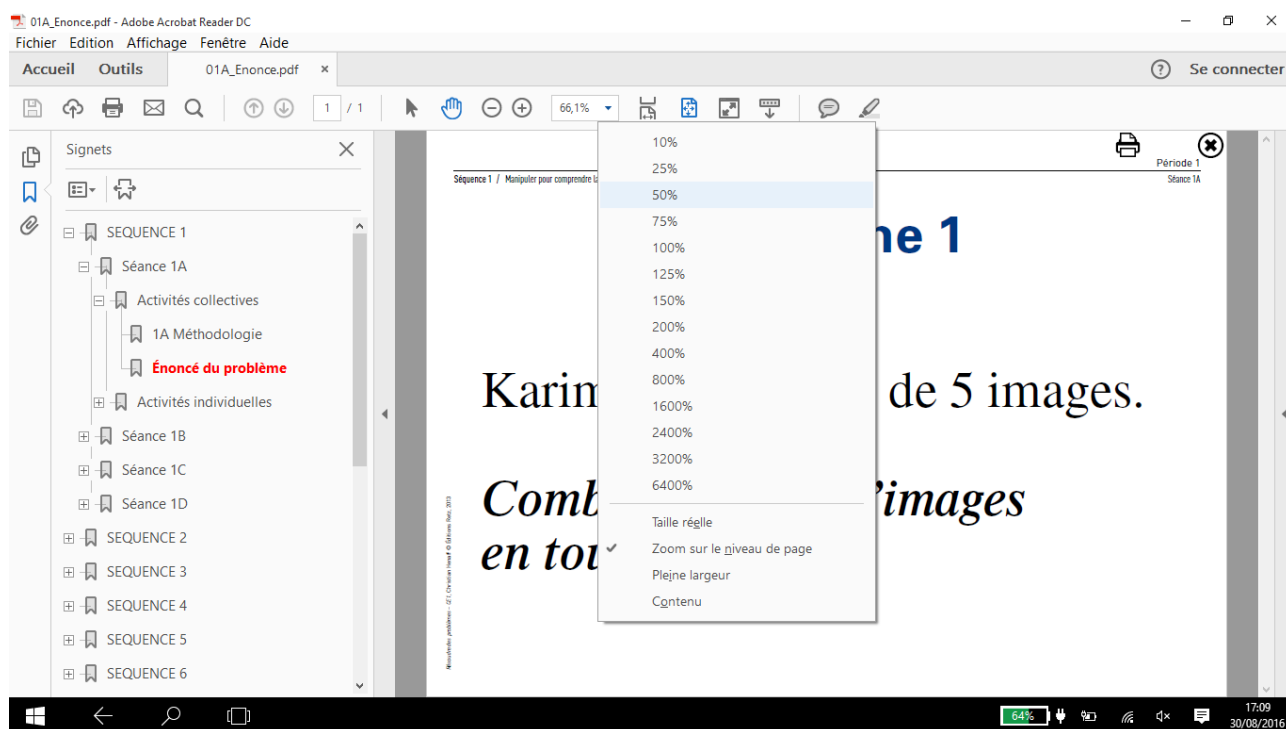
01A_Enonce.pdf - Adobe Acrobat Reader DC

Fichier Edition Affichage Fenêtre Aide

Accueil Outils 01A_Enonce.pdf ×

Se connecter

1 / 1

66,1%

Signets

SEQUENCE 1
Séance 1A
Activités collectives
1A Méthodologie
Énoncé du problème
Activités individuelles
Séance 1B
Séance 1C
Séance 1D
SEQUENCE 2
SEQUENCE 3
SEQUENCE 4
SEQUENCE 5
SEQUENCE 6

Séquence 1 / Manipuler pour comprendre la

Période 1
Séance 1A

ne 1

Karim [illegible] de 5 images.

Comb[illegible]'images en tou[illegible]

10%
25%
50%
75%
100%
125%
150%
200%
400%
800%
1600%
2400%
3200%
6400%
Taille réelle
Zoom sur le niveau de page
Pleine largeur
Contenu

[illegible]

64%

17:09
30/08/2016